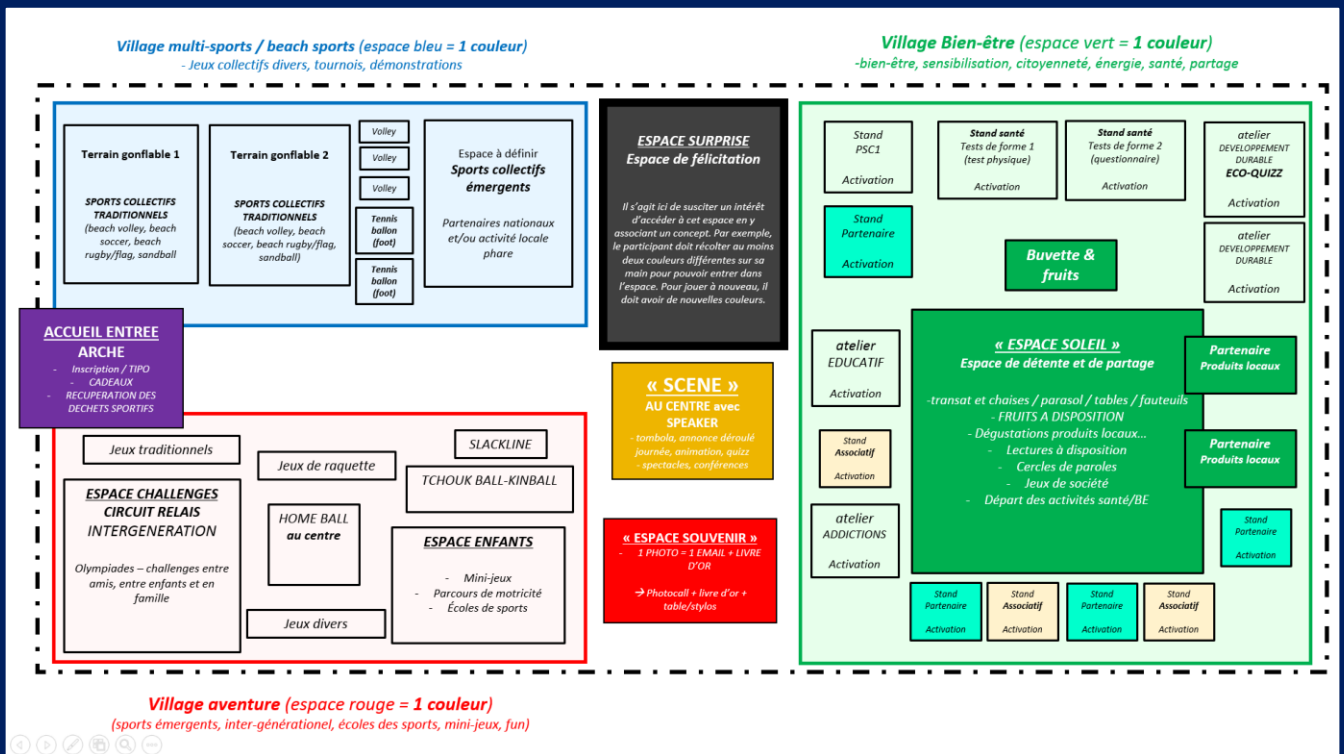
Village multi-sports / beach sports (espace bleu = 1 couleur)
- Jeux collectifs divers, tournois, démonstrations

Village Bien-être (espace vert = 1 couleur)
-bien-être, sensibilisation, citoyenneté, énergie, santé, partage

Terrain gonflable 1

SPORTS COLLECTIFS TRADITIONNELS
(beach volley, beach soccer, beach rugby/flag, sandball)

Terrain gonflable 2

SPORTS COLLECTIFS TRADITIONNELS
(beach volley, beach soccer, beach rugby/flag, sandball)

Volley

Volley

Volley

Tennis ballon (foot)

Tennis ballon (foot)

Espace à définir
Sports collectifs émergents

Partenaires nationaux et/ou activité locale phare

ESPACE SURPRISE
Espace de félicitation

Il s'agit ici de susciter un intérêt d'accéder à cet espace en y associant un concept. Par exemple, le participant doit récolter au moins deux couleurs différentes sur sa main pour pouvoir entrer dans l'espace. Pour jouer à nouveau, il doit avoir de nouvelles couleurs.

Stand PSC1
Activation

Stand santé
Tests de forme 1 (test physique)
Activation

Stand santé
Tests de forme 2 (questionnaire)
Activation

atelier
DEVELOPPEMENT DURABLE
ECO-QUIZZ
Activation

Stand Partenaire
Activation

Buvette & fruits

atelier
DEVELOPPEMENT DURABLE
Activation

ACCUEIL ENTREE
ARCHE
- Inscription / TIPO
- CADEAUX
- RECUPERATION DES DECHETS SPORTIFS

atelier
EDUCATIF
Activation

« ESPACE SOLEIL »
Espace de détente et de partage

-transat et chaises / parasol / tables / fauteuils
- FRUITS A DISPOSITION
- Dégustations produits locaux…
- Lectures à disposition
- Cercles de paroles
- Jeux de société
- Départ des activités santé/BE

Partenaire
Produits locaux

Partenaire
Produits locaux

« SCENE »
AU CENTRE avec SPEAKER
- tombola, annonce déroulé journée, animation, quizz
- spectacles, conférences

Stand Associatif
Activation

Jeux traditionnels

SLACKLINE

Jeux de raquette

TCHOUK BALL-KINBALL

ESPACE CHALLENGES
CIRCUIT RELAIS
INTERGENERATION

Olympiades – challenges entre amis, entre enfants et en famille

HOME BALL
au centre

ESPACE ENFANTS
- Mini-jeux
- Parcours de motricité
- Écoles de sports

Jeux divers

« ESPACE SOUVENIR »
- 1 PHOTO = 1 EMAIL + LIVRE D'OR
→ Photocall + livre d'or + table/stylos

atelier
ADDICTIONS
Activation

Stand Partenaire
Activation

Stand Partenaire
Activation

Stand Associatif
Activation

Stand Partenaire
Activation

Stand Associatif
Activation

Village aventure (espace rouge = 1 couleur)
(sports émergents, inter-générationel, écoles des sports, mini-jeux, fun)